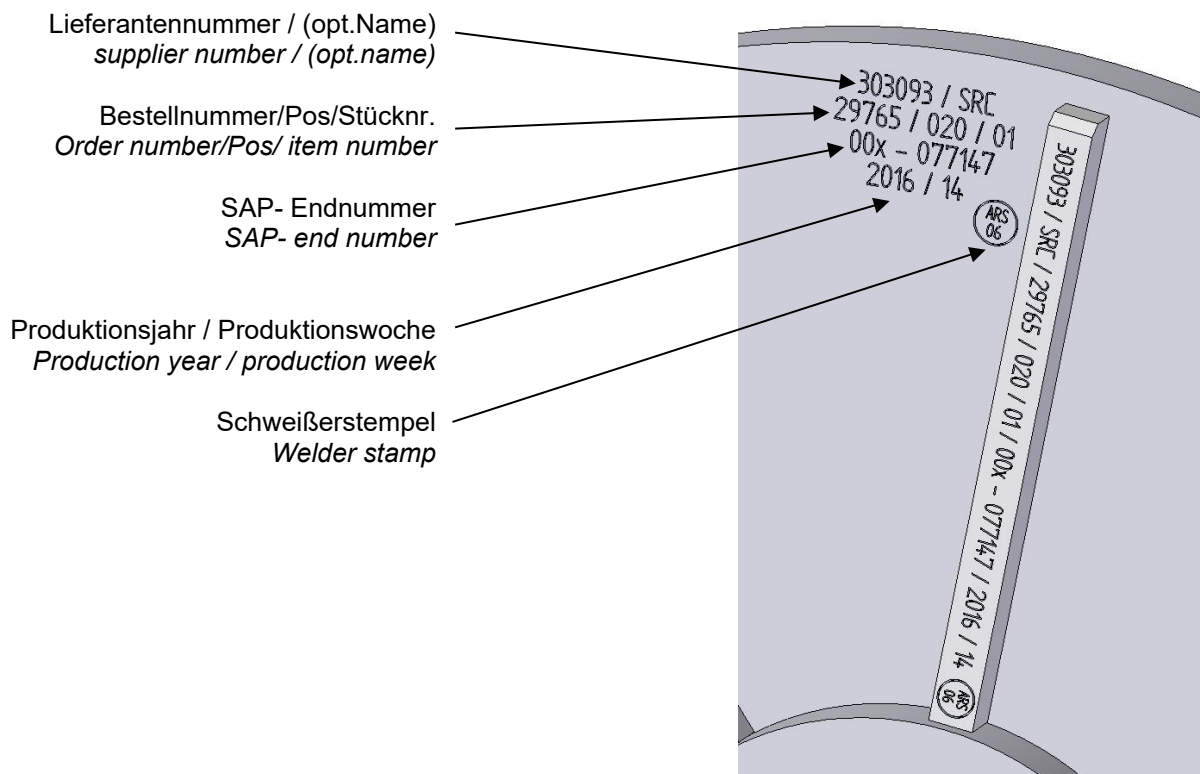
Lieferantennummer / (opt.Name)
*supplier number / (opt.name)*

Bestellnummer/Pos/Stücknr.
*Order number/Pos/ item number*

SAP- Endnummer
*SAP- end number*

Produktionsjahr / Produktionswoche
*Production year / production week*

Schweißerstempel
*Welder stamp*

303093 / SRC
29765 / 020 / 01
00x - 077147
2016 / 14

ARS 06

303093 / SRC / 29765 / 020 / 01 / 00x - 077147 / 2016 / 14

ARS 06